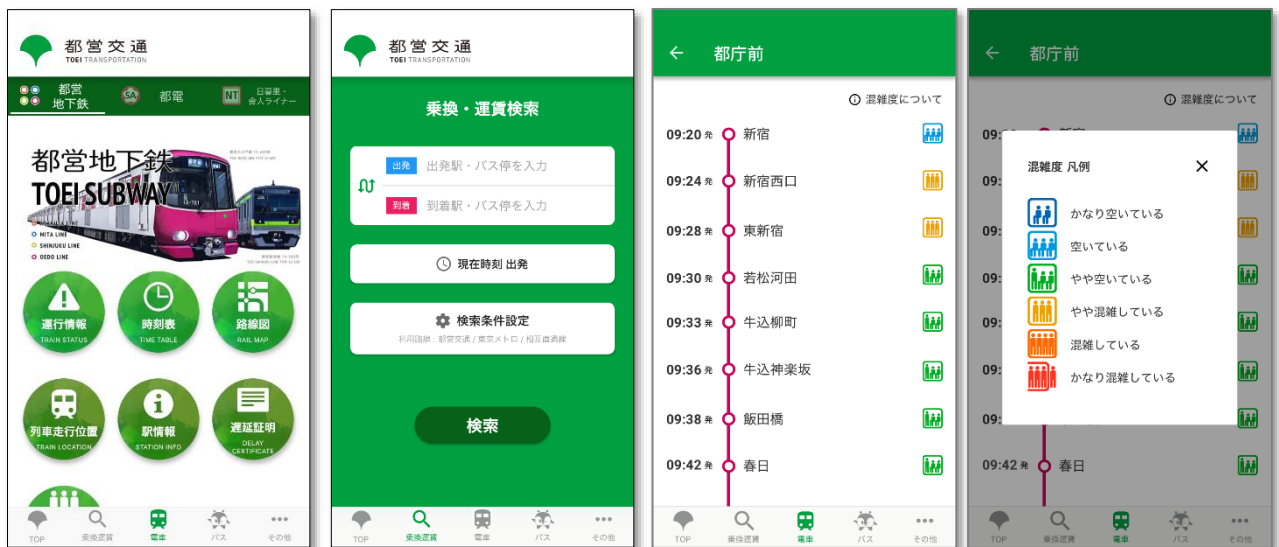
都営交通
TOEI TRANSPORTATION

都営地下鉄
都電
日暮里・舎人ライナー

都営地下鉄
TOEI SUBWAY
MITA LINE
SHINJUKU LINE
OEDO LINE

運行情報
TRAIN STATUS
時刻表
TIME TABLE
路線図
RAIL MAP
列車走行位置
TRAIN LOCATION
駅情報
STATION INFO
遅延証明
DELAY CERTIFICATE

TOP
乗換運賃
電車
バス
その他

都営交通
TOEI TRANSPORTATION

乗換・運賃検索
出発 出発駅・バス停を入力
到着 到着駅・バス停を入力
現在時刻 出発
検索条件設定
利用路線：都営交通 / 東京メトロ / 相互直通線
検索

TOP
乗換運賃
電車
バス
その他

都庁前
混雑度について
09:20 発 新宿
09:24 発 新宿西口
09:28 発 東新宿
09:30 発 若松河田
09:33 発 牛込柳町
09:36 発 牛込神楽坂
09:38 発 飯田橋
09:42 発 春日

TOP
乗換運賃
電車
バス
その他

都庁前
混雑度について
混雑度 凡例
かなり空いている
空いている
やや空いている
やや混雑している
混雑している
かなり混雑している
09:42 発 春日

TOP
乗換運賃
電車
バス
その他